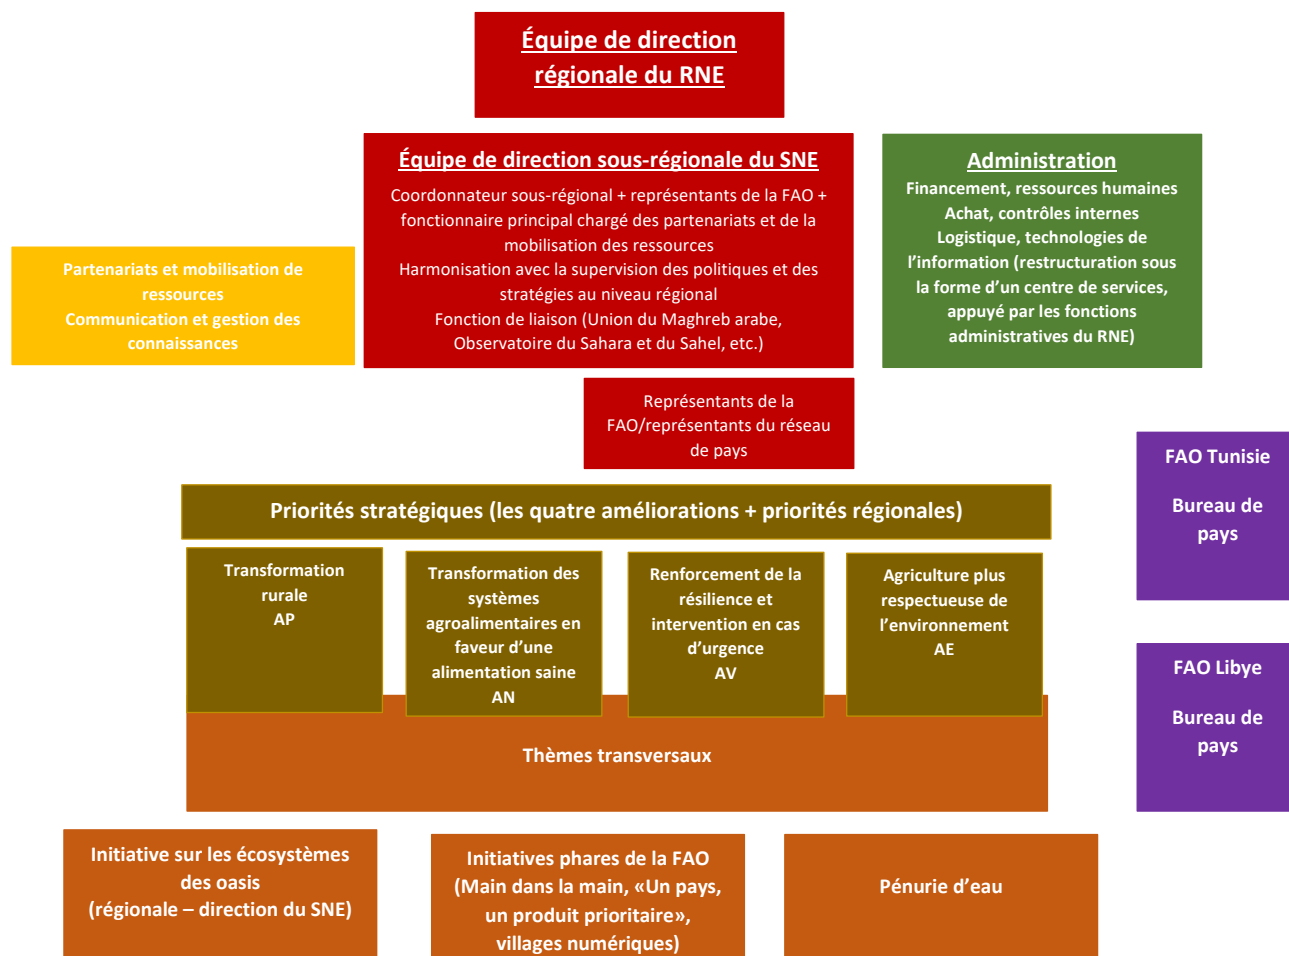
Équipe de direction régionale du RNE

Équipe de direction sous-régionale du SNE
Coordonnateur sous-régional + représentants de la FAO + fonctionnaire principal chargé des partenariats et de la mobilisation des ressources
Harmonisation avec la supervision des politiques et des stratégies au niveau régional
Fonction de liaison (Union du Maghreb arabe, Observatoire du Sahara et du Sahel, etc.)

Administration
Financement, ressources humaines
Achat, contrôles internes
Logistique, technologies de l'information (restructuration sous la forme d'un centre de services, appuyé par les fonctions administratives du RNE)

Partenariats et mobilisation de ressources
Communication et gestion des connaissances

Représentants de la FAO/représentants du réseau de pays

FAO Tunisie

Bureau de pays

Priorités stratégiques (les quatre améliorations + priorités régionales)

Transformation rurale
AP

Transformation des systèmes agroalimentaires en faveur d'une alimentation saine
AN

Renforcement de la résilience et intervention en cas d'urgence
AV

Agriculture plus respectueuse de l'environnement
AE

FAO Libye

Bureau de pays

Thèmes transversaux

Initiative sur les écosystèmes des oasis
(régionale – direction du SNE)

Initiatives phares de la FAO
(Main dans la main, «Un pays, un produit prioritaire», villages numériques)

Pénurie d'eau